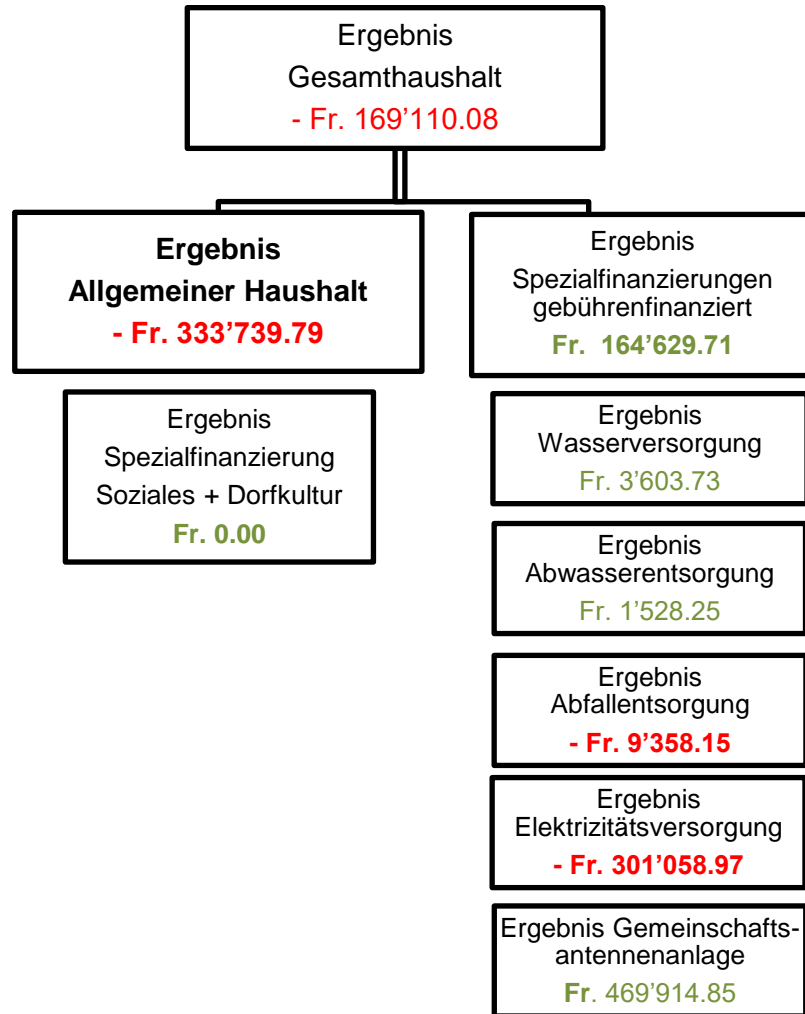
Ergebnis
Gesamthaushalt
- Fr. 169'110.08

Ergebnis
Allgemeiner Haushalt
- Fr. 333'739.79

Ergebnis
Spezialfinanzierungen gebührenfinanziert
Fr. 164'629.71

Ergebnis
Spezialfinanzierung
Soziales + Dorfkultur
Fr. 0.00

Ergebnis
Wasserversorgung
Fr. 3'603.73

Ergebnis
Abwasserentsorgung
Fr. 1'528.25

Ergebnis
Abfallentsorgung
- Fr. 9'358.15

Ergebnis
Elektrizitätsversorgung
- Fr. 301'058.97

Ergebnis Gemeinschaftsantennenanlage
Fr. 469'914.85